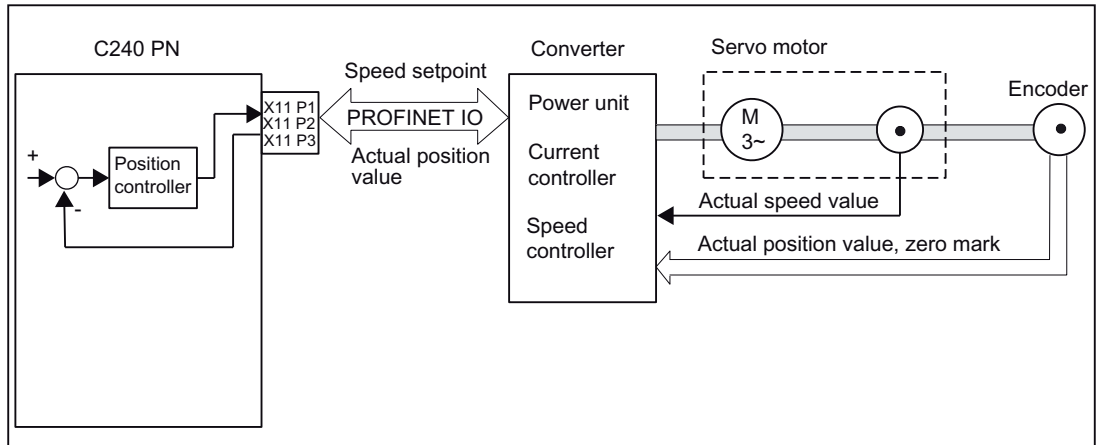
C240 PN

X11 P1
X11 P2
X11 P3

+

-

Position controller

Speed setpoint

PROFINET IO

Actual position value

Converter

Power unit

Current controller

Speed controller

Servo motor

M
3~

Encoder

Actual speed value

Actual position value, zero mark